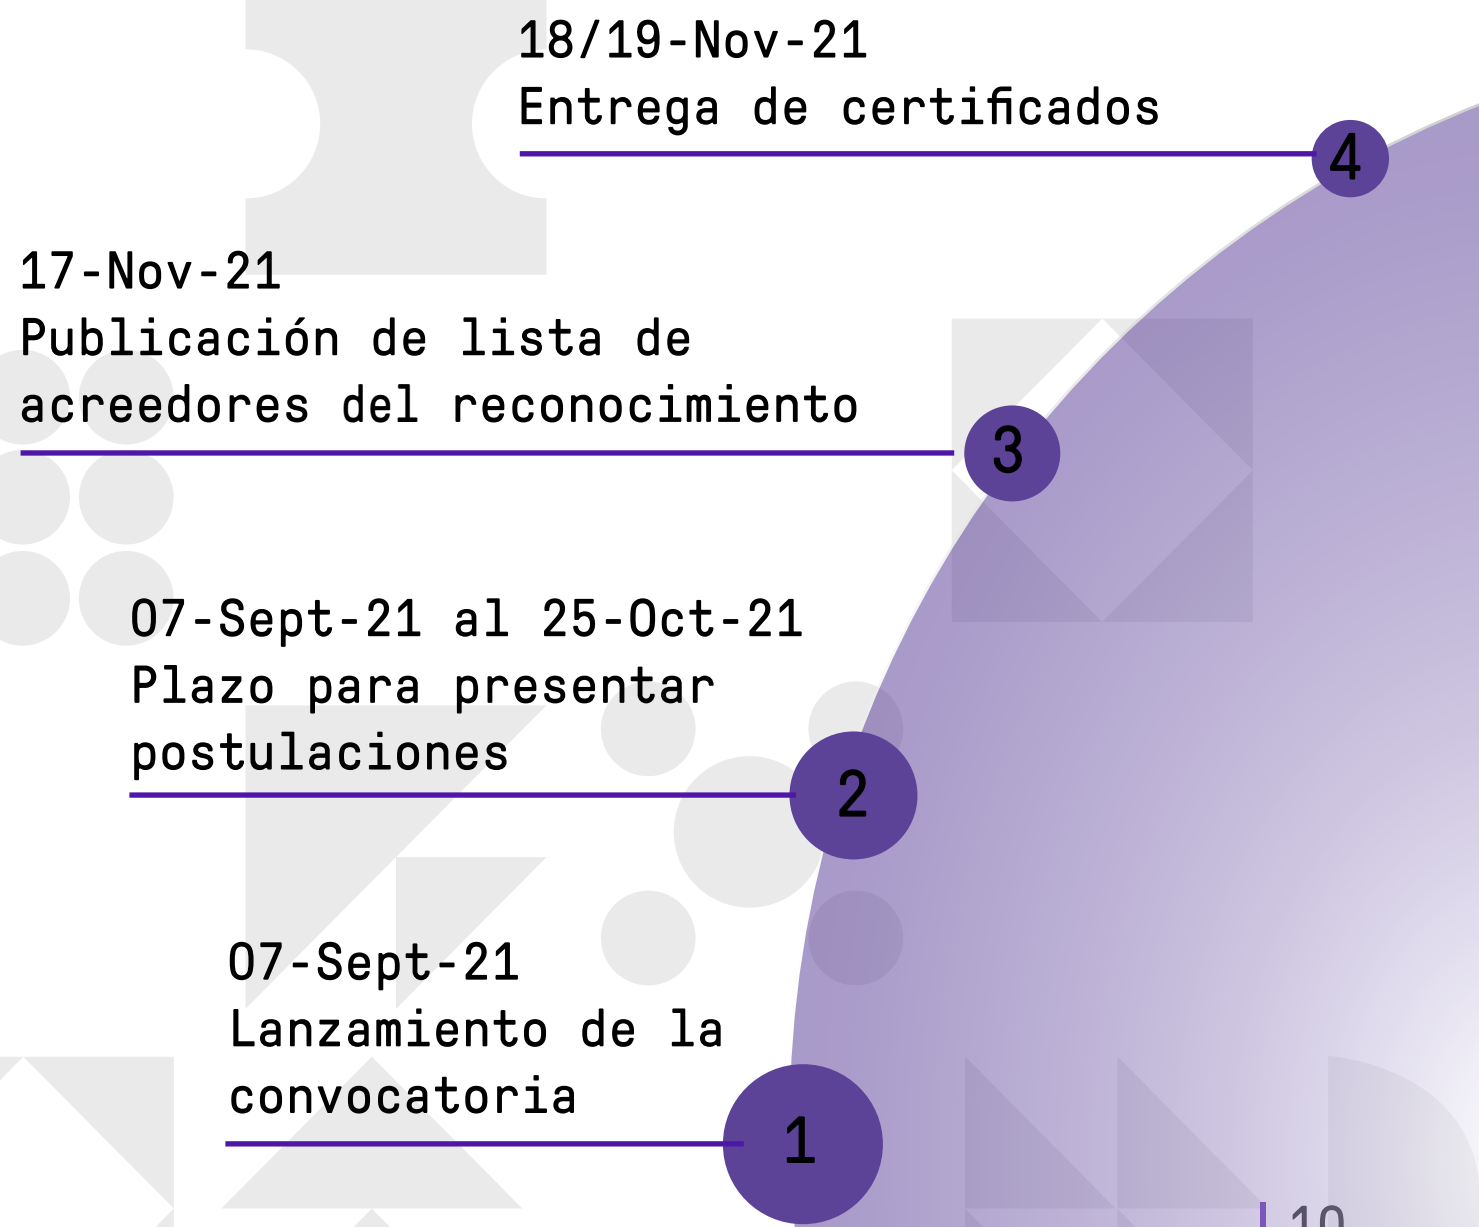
18/19-Nov-21
Entrega de certificados

4

17-Nov-21
Publicación de lista de acreedores del reconocimiento

3

07-Sept-21 al 25-Oct-21
Plazo para presentar postulaciones

2

07-Sept-21
Lanzamiento de la convocatoria

1

10